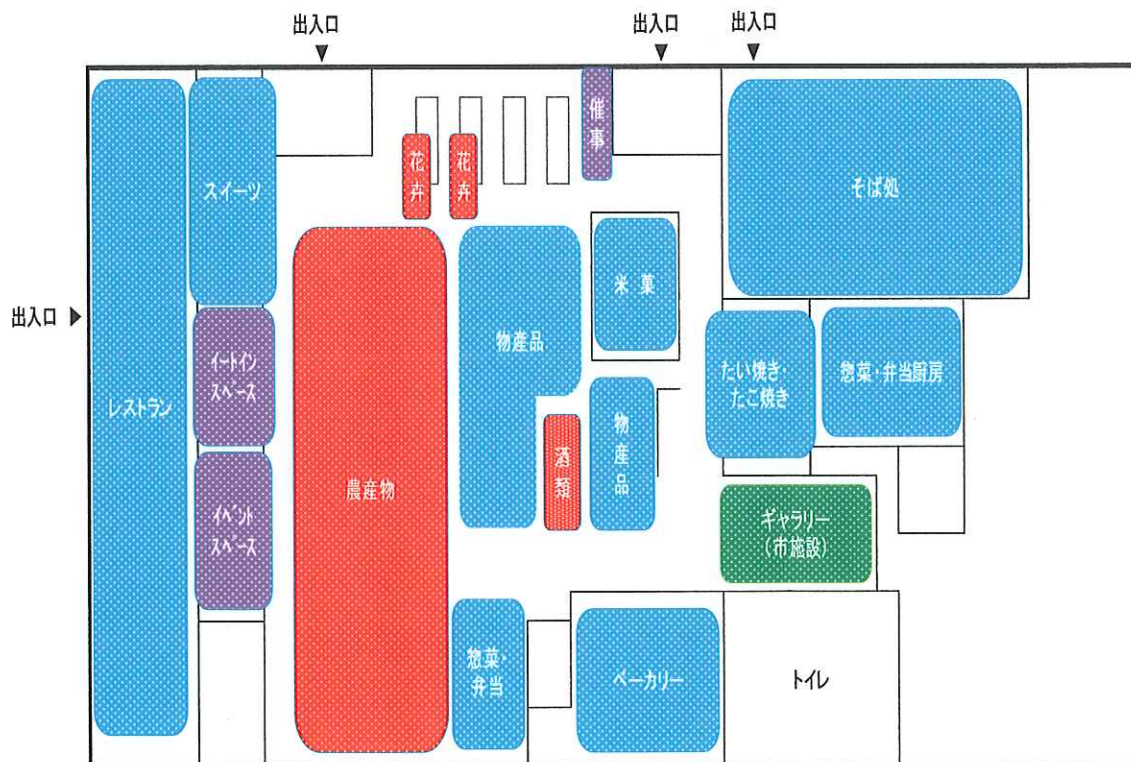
出入口
出入口
出入口
催事
花卉
花卉
スイーツ
そば処
出入口
米菓
レストラン
イートインスペース
物産品
たい焼き・たこ焼き
惣菜・弁当厨房
農産物
酒類
物産品
イベントスペース
ギャラリー（市施設）
惣菜・弁当
ベーカリー
トイレ